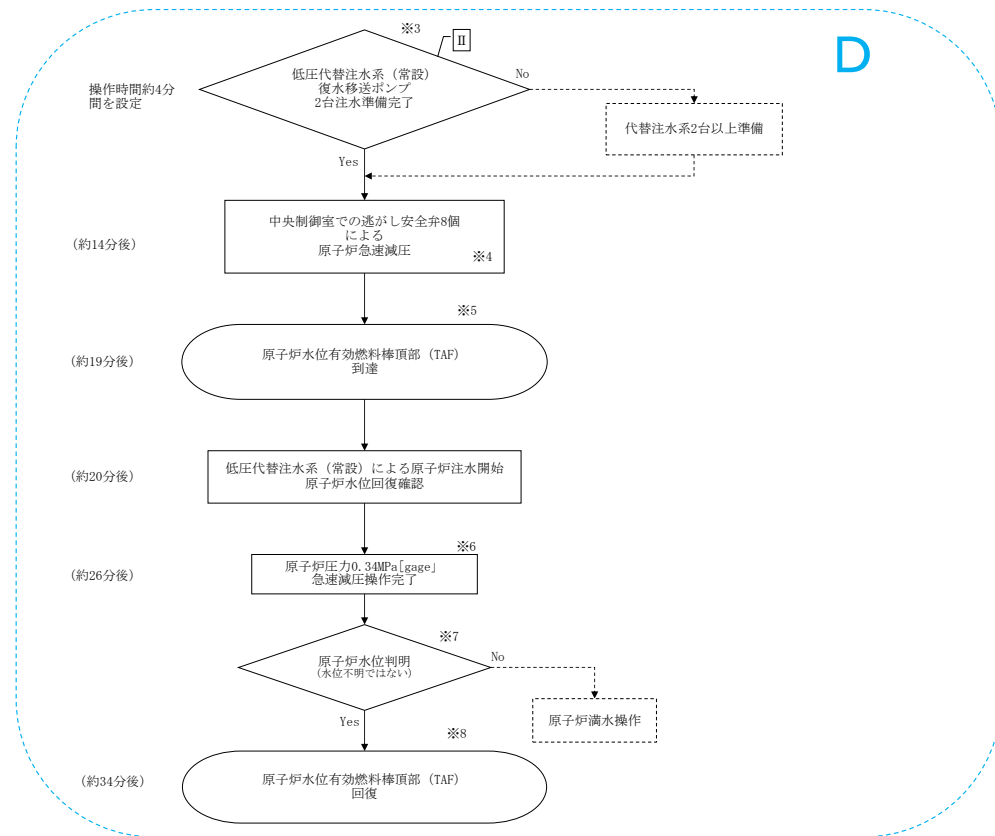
D

※3
Ⅱ

操作時間約4分間を設定

低圧代替注水系（常設）
復水移送ポンプ
2台注水準備完了

No

代替注水系2台以上準備

Yes

(約14分後)

中央制御室での逃がし安全弁8個
による
原子炉急速減圧
※4

※5

(約19分後)

原子炉水位有効燃料棒頂部（TAF）
到達

(約20分後)

低圧代替注水系（常設）による原子炉注水開始
原子炉水位回復確認

※6

(約26分後)

原子炉圧力0.34MPa[gage」
急速減圧操作完了

※7

原子炉水位判明
(水位不明ではない)

No

原子炉満水操作

Yes

※8

(約34分後)

原子炉水位有効燃料棒頂部（TAF）
回復